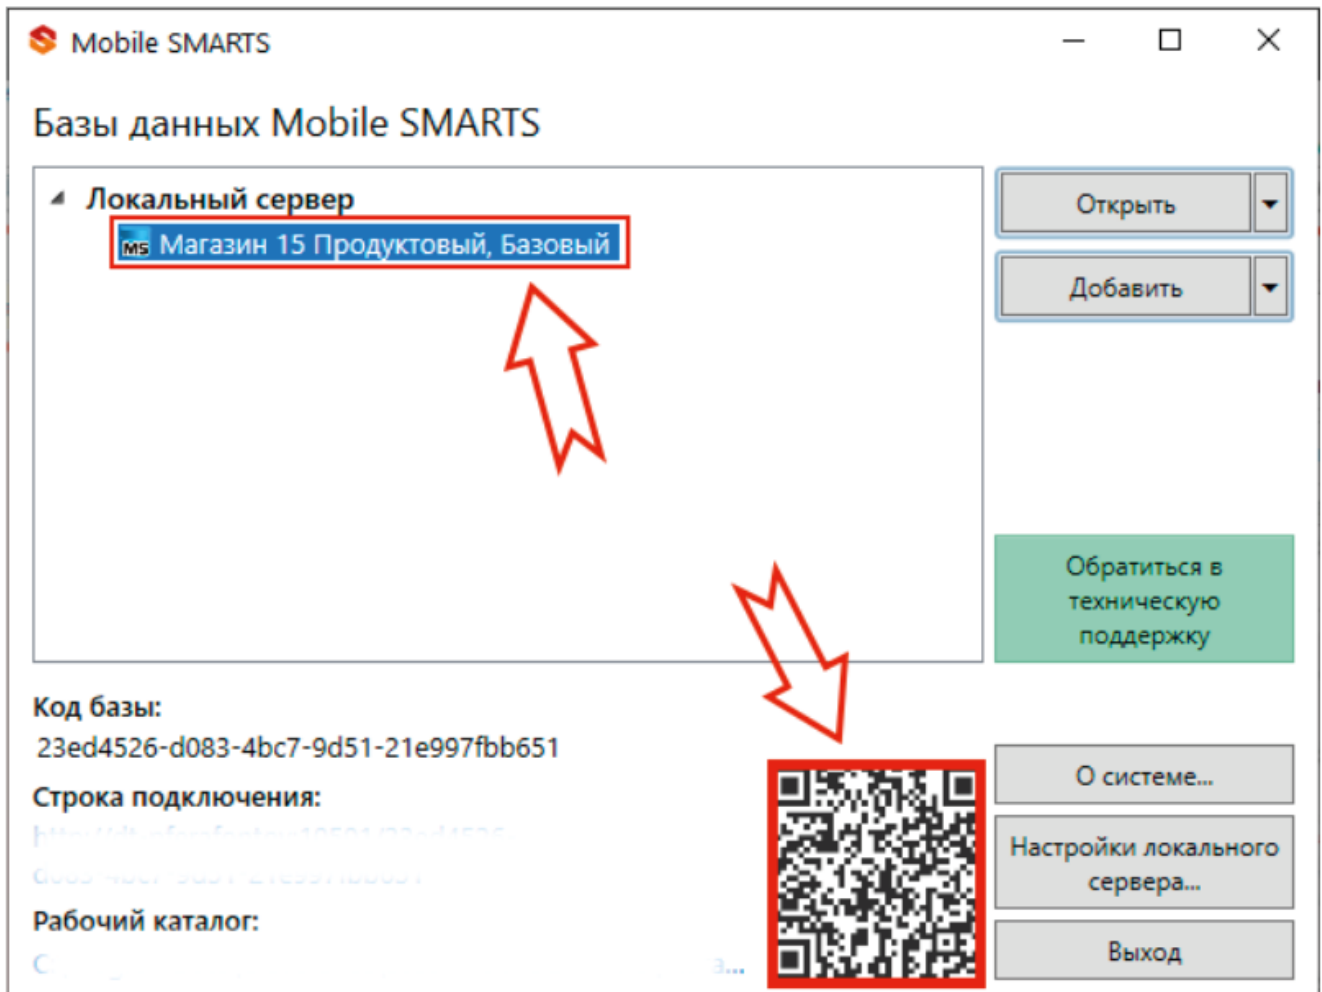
Mobile SMARTS

Базы данных Mobile SMARTS

Локальный сервер
MS Магазин 15 Продуктовый, Базовый

Открыть
Добавить

Обратиться в техническую поддержку

Код базы:
23ed4526-d083-4bc7-9d51-21e997fbb651

Строка подключения:
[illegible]
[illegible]

Рабочий каталог:
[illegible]

О системе...
Настройки локального сервера...
Выход